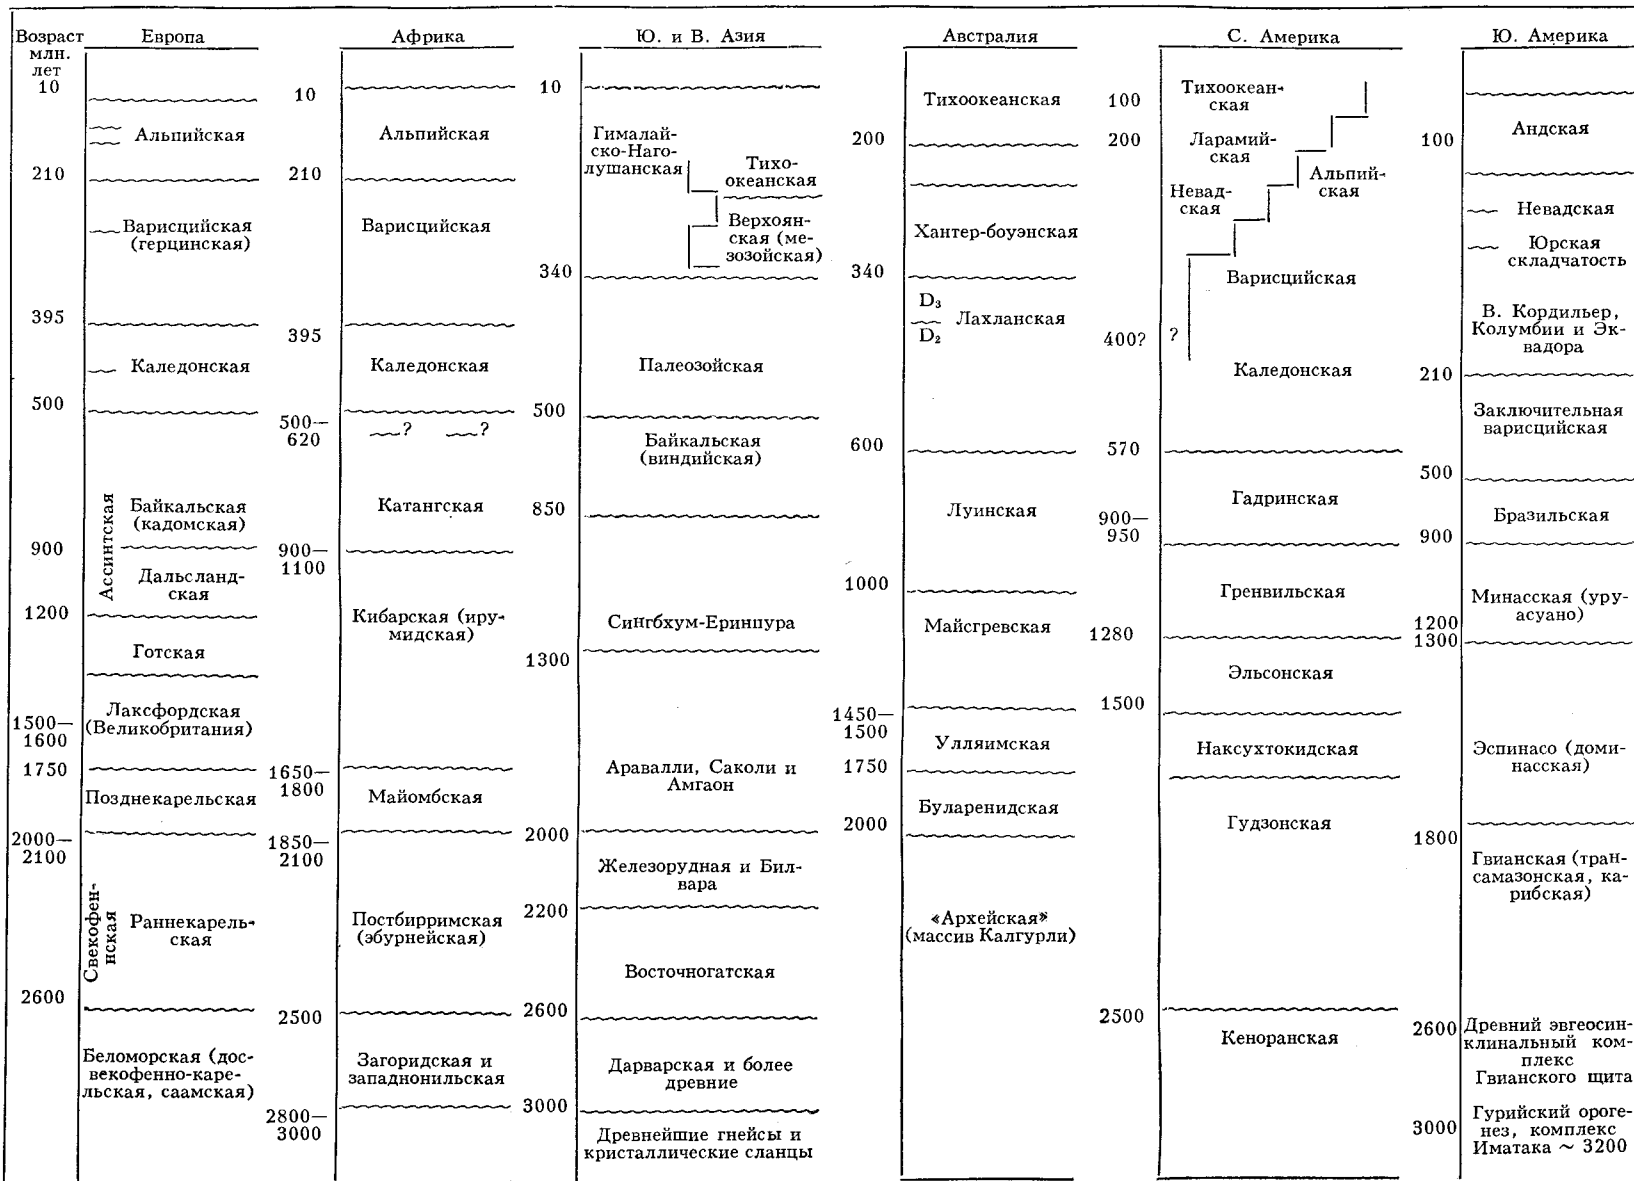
Возраст млн. лет

Европа

10
Альпийская
210
Варисцийская (герцинская)
395
Каледонская
500
Ассинтская
Байкальская (кадомская)
900
Дальсландская
1200
Готская
1500—1600
Лаксфордская (Великобритания)
1750
Позднекарельская
2000—2100
Свекофенская
Раннекарельская
2600
Беломорская (досвекофенно-карельская, саамская)

Африка

10
Альпийская
210
Варисцийская
395
Каледонская
500—620
?
?
Катангская
900—1100
Кибарская (ирумидская)
1650—1800
Майомбская
1850—2100
Постбирримская (эбурнейская)
2500
Загоридская и западнонильская
2800—3000

Ю. и В. Азия

10
Гималайско-Нагопушанская
Тихоокеанская
Верхоянская (мезозойская)
340
Палеозойская
500
Байкальская (виндийская)
850
Сингбхум-Еринпура
1300
Аравалли, Саколи и Амгаон
2000
Железорудная и Билвара
2200
Восточногатская
2600
Дарварская и более древние
3000
Древнейшие гнейсы и кристаллические сланцы

Австралия

Тихоокеанская
200
Хантер-боуэнская
340
$D_3$
Лахланская
$D_2$
600
Луинская
1000
Майсгревская
1450—1500
Улляимская
1750
Буларенидская
2000
«Архейская» (массив Калгурли)

С. Америка

100
Тихоокеанская
200
Ларамийская
Альпийская
Невадская
Варисцийская
400?
?
Каледонская
570
Гадринская
900—950
Гренвильская
1280
Эльсонская
1500
Наксухтокидская
Гудзонская
2500
Кеноранская

Ю. Америка

Андская
100
Невадская
Юрская складчатость
В. Кордильер, Колумбии и Эквадора
210
Заключительная варисцийская
500
Бразильская
900
Минасская (уруасуано)
1200
1300
Эспинасо (доминасская)
1800
Гвианская (трансамазонская, карибская)
2600
Древний эвгеосинклинальный комплекс Гвианского щита
3000
Гурийский орогенез, комплекс Иматака ~ 3200